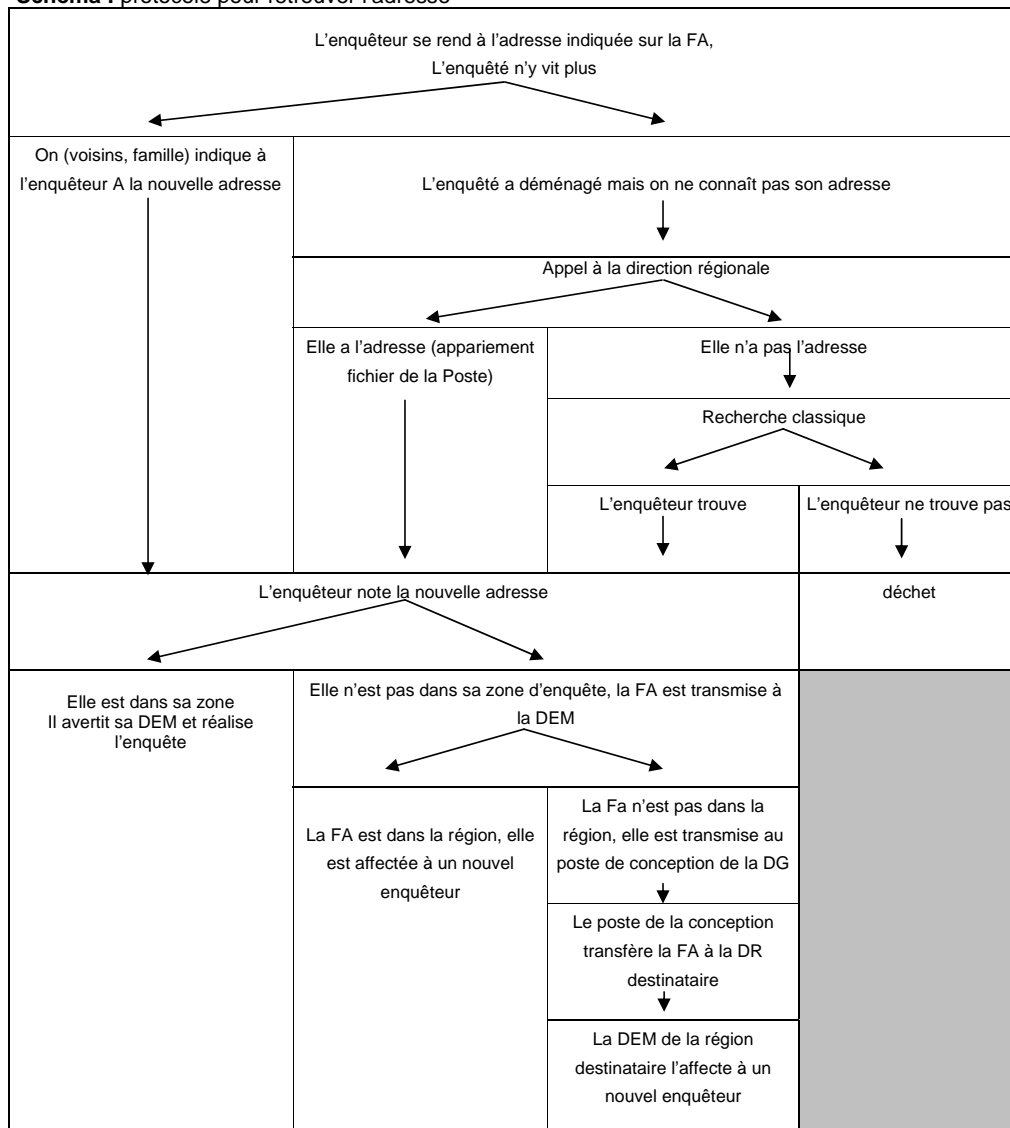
**Schéma :** protocole pour retrouver l'adresse

L'enquêteur se rend à l'adresse indiquée sur la FA,
L'enquêté n'y vit plus

On (voisins, famille) indique à l'enquêteur A la nouvelle adresse

L'enquêté a déménagé mais on ne connaît pas son adresse

Appel à la direction régionale

Elle a l'adresse (appariement fichier de la Poste)

Elle n'a pas l'adresse

Recherche classique

L'enquêteur trouve

L'enquêteur ne trouve pas

L'enquêteur note la nouvelle adresse

déchet

Elle est dans sa zone
Il avertit sa DEM et réalise l'enquête

Elle n'est pas dans sa zone d'enquête, la FA est transmise à la DEM

La FA est dans la région, elle est affectée à un nouvel enquêteur

La Fa n'est pas dans la région, elle est transmise au poste de conception de la DG

Le poste de la conception transfère la FA à la DR destinataire

La DEM de la région destinataire l'affecte à un nouvel enquêteur